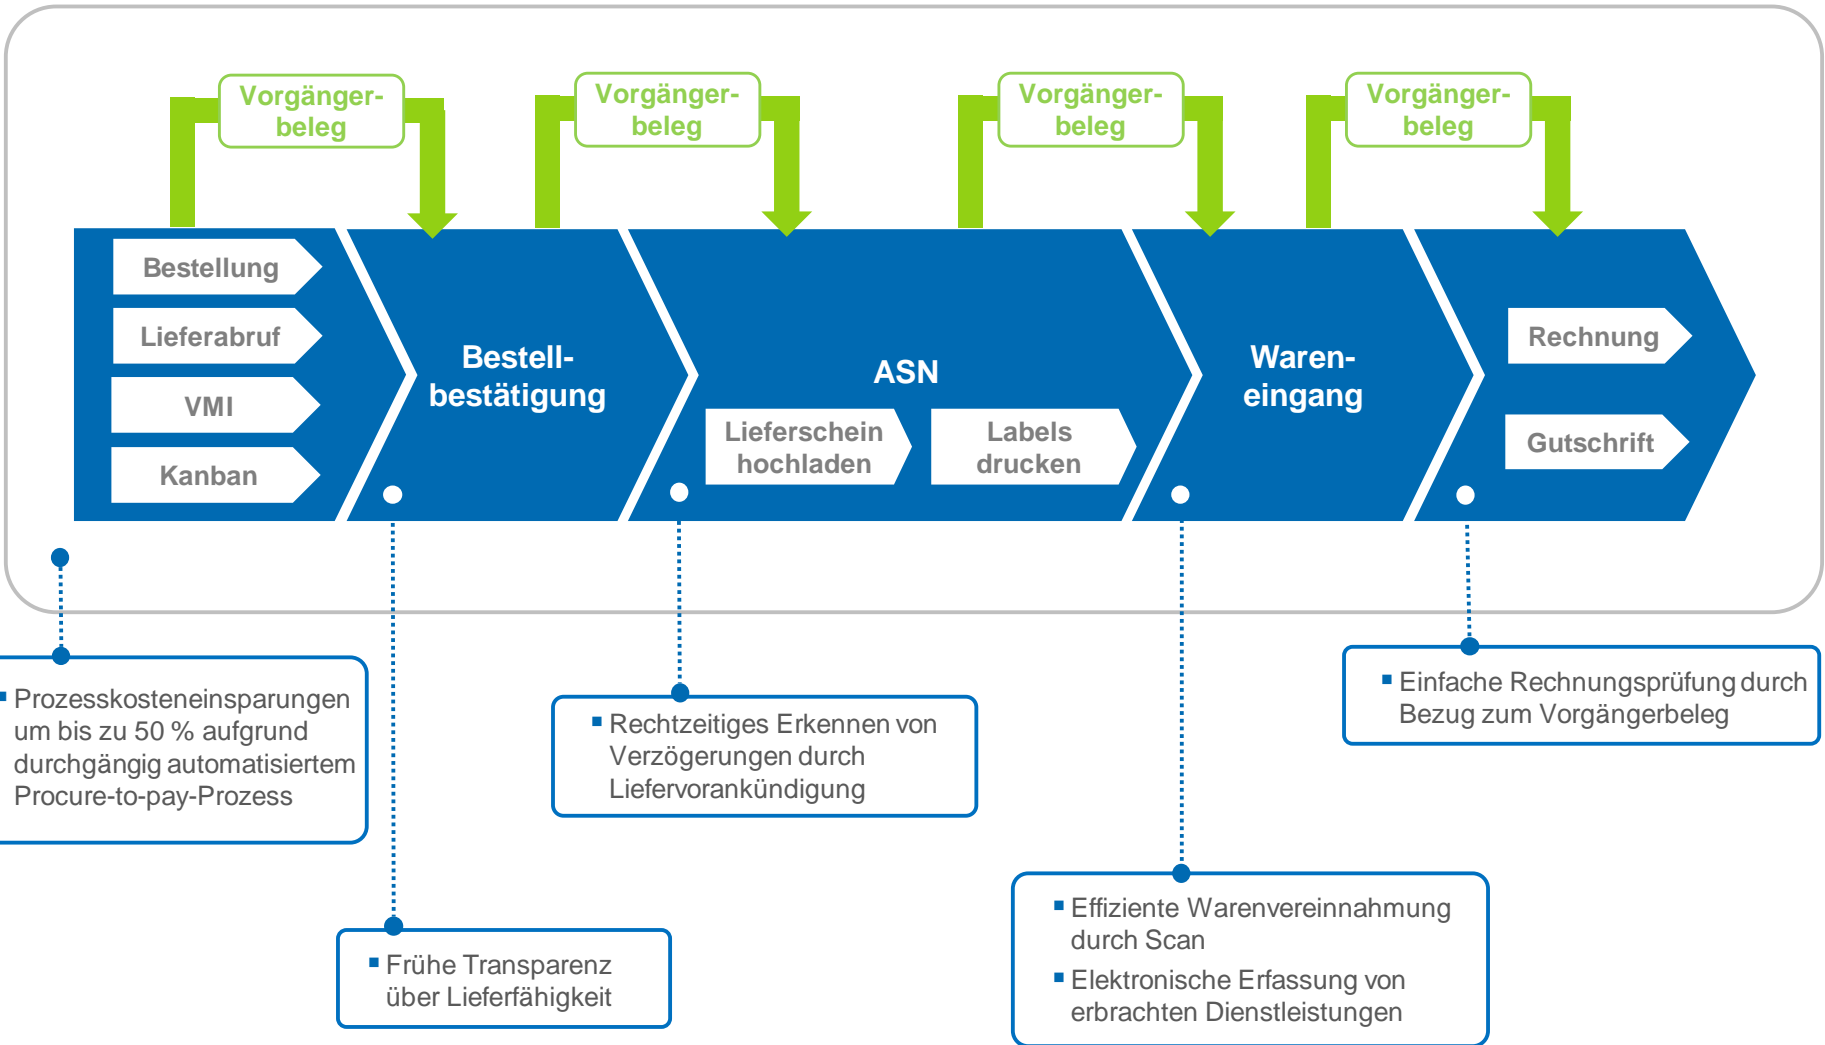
Vorgängerbeleg

Vorgängerbeleg

Vorgängerbeleg

Vorgängerbeleg

Bestellung

Lieferabruf

VMI

Kanban

Bestellbestätigung

ASN

Lieferschein hochladen

Labels drucken

Wareneingang

Rechnung

Gutschrift

▪ Prozesskosteneinsparungen um bis zu 50 % aufgrund durchgängig automatisiertem Procure-to-pay-Prozess

▪ Frühe Transparenz über Lieferfähigkeit

▪ Rechtzeitiges Erkennen von Verzögerungen durch Liefervorankündigung

▪ Effiziente Warenvereinnahmung durch Scan

▪ Elektronische Erfassung von erbrachten Dienstleistungen

▪ Einfache Rechnungsprüfung durch Bezug zum Vorgängerbeleg